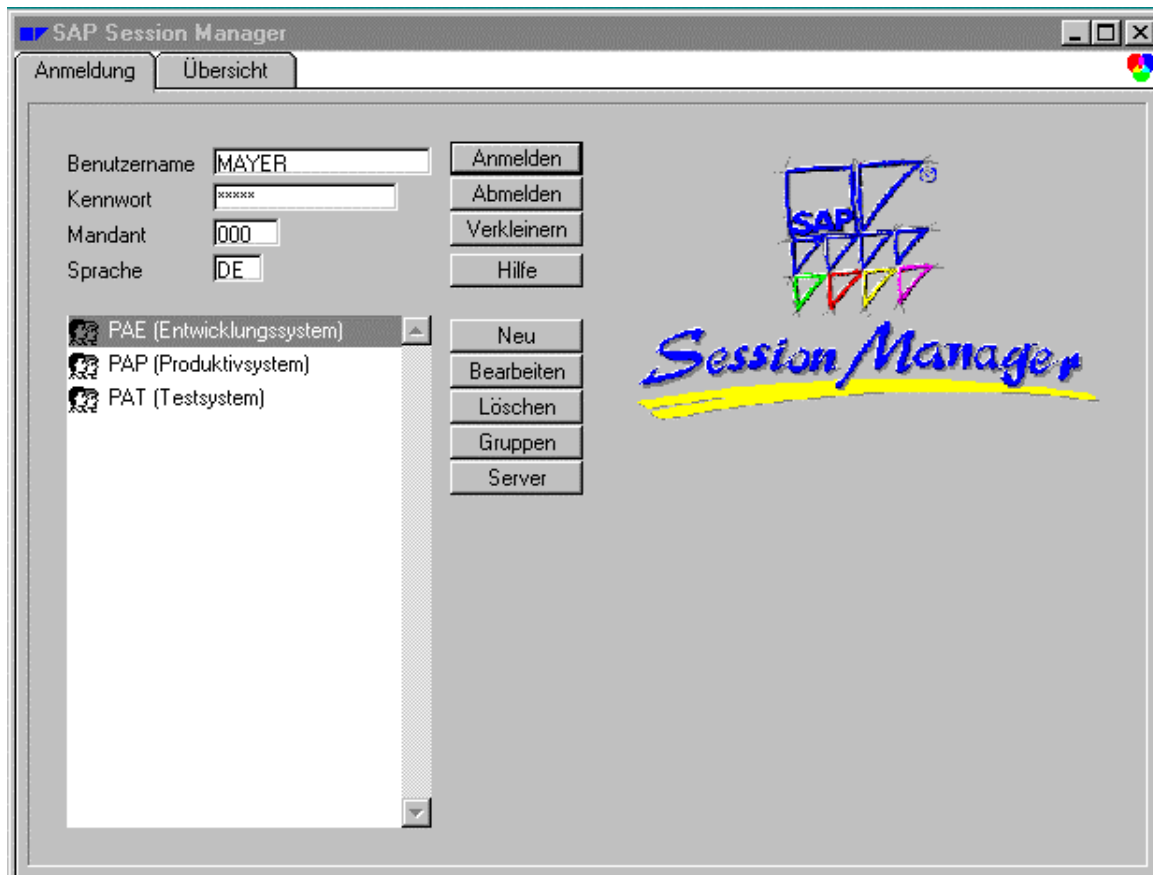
SAP Session Manager

Anmeldung
Übersicht

Benutzername MAYER
Kennwort *****
Mandant 000
Sprache DE

Anmelden
Abmelden
Verkleinern
Hilfe

PAE (Entwicklungssystem)
PAP (Produktivsystem)
PAT (Testsystem)

Neu
Bearbeiten
Löschen
Gruppen
Server

SAP

Session Manager